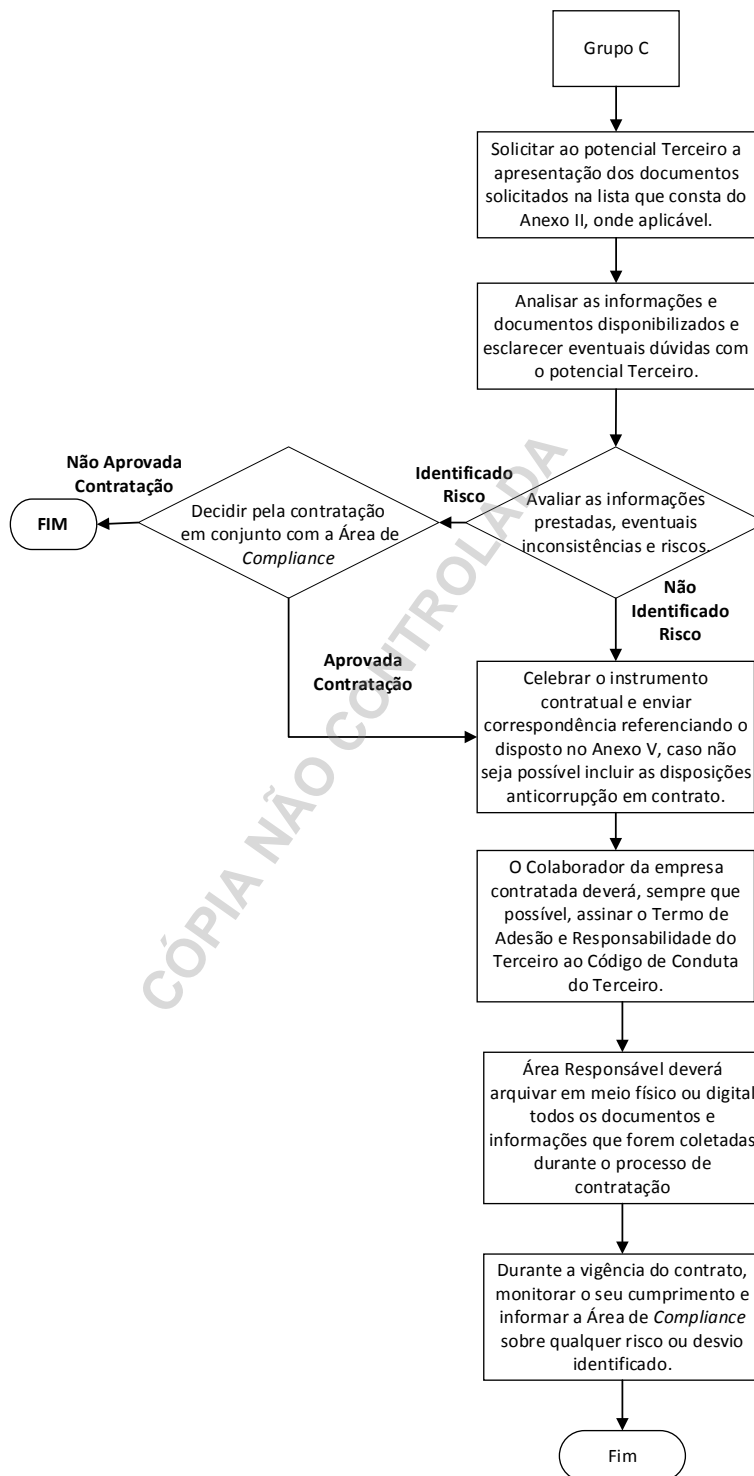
Grupo C

Solicitar ao potencial Terceiro a apresentação dos documentos solicitados na lista que consta do Anexo II, onde aplicável.

Analisar as informações e documentos disponibilizados e esclarecer eventuais dúvidas com o potencial Terceiro.

Avaliar as informações prestadas, eventuais inconsistências e riscos.

Identificado Risco

Decidir pela contratação em conjunto com a Área de *Compliance*

Não Aprovada Contratação

FIM

Não Identificado Risco

Aprovada Contratação

Celebrar o instrumento contratual e enviar correspondência referenciando o disposto no Anexo V, caso não seja possível incluir as disposições anticorrupção em contrato.

O Colaborador da empresa contratada deverá, sempre que possível, assinar o Termo de Adesão e Responsabilidade do Terceiro ao Código de Conduta do Terceiro.

Área Responsável deverá arquivar em meio físico ou digital todos os documentos e informações que forem coletadas durante o processo de contratação

Durante a vigência do contrato, monitorar o seu cumprimento e informar a Área de *Compliance* sobre qualquer risco ou desvio identificado.

Fim

CÓPIA NÃO CONTROLADA